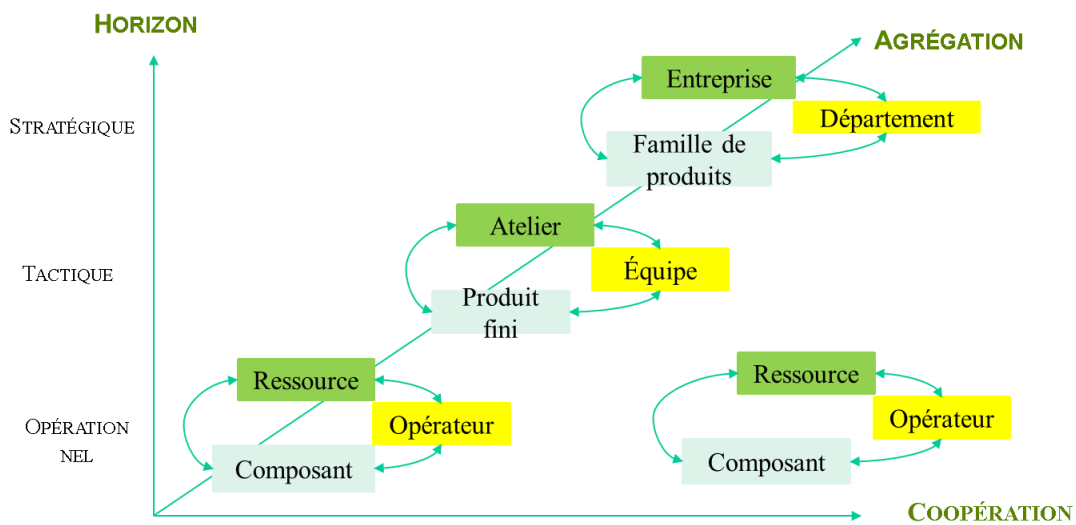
HORIZON

AGRÉGATION

STRATÉGIQUE

TACTIQUE

OPÉRATIONNEL

Entreprise

Département

Famille de produits

Atelier

Équipe

Produit fini

Ressource

Opérateur

Composant

Ressource

Opérateur

Composant

COOPÉRATION